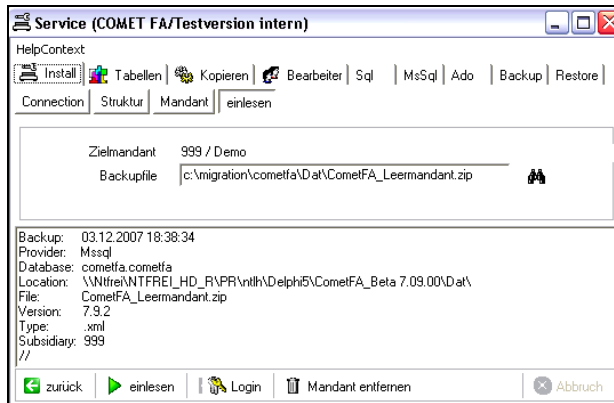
Service (COMET FA/Testversion intern)

HelpContext

Install | Tabellen | Kopieren | Bearbeiter | Sql | MsSql | Ado | Backup | Restore

Connection | Struktur | Mandant | einlesen

Zielmandant 999 / Demo

Backupfile c:\migration\cometfa\Dat\CometFA_Leermandant.zip

Backup: 03.12.2007 18:38:34
Provider: Mssql
Database: cometfa.cometfa
Location: \\Ntfrei\NTFREI_HD_R\PR\ntlh\Delphi5\CometFA_Beta 7.09.00\Dat\
File: CometFA_Leermandant.zip
Version: 7.9.2
Type: .xml
Subsidiary: 999
//

zurück | einlesen | Login | Mandant entfernen | Abbruch